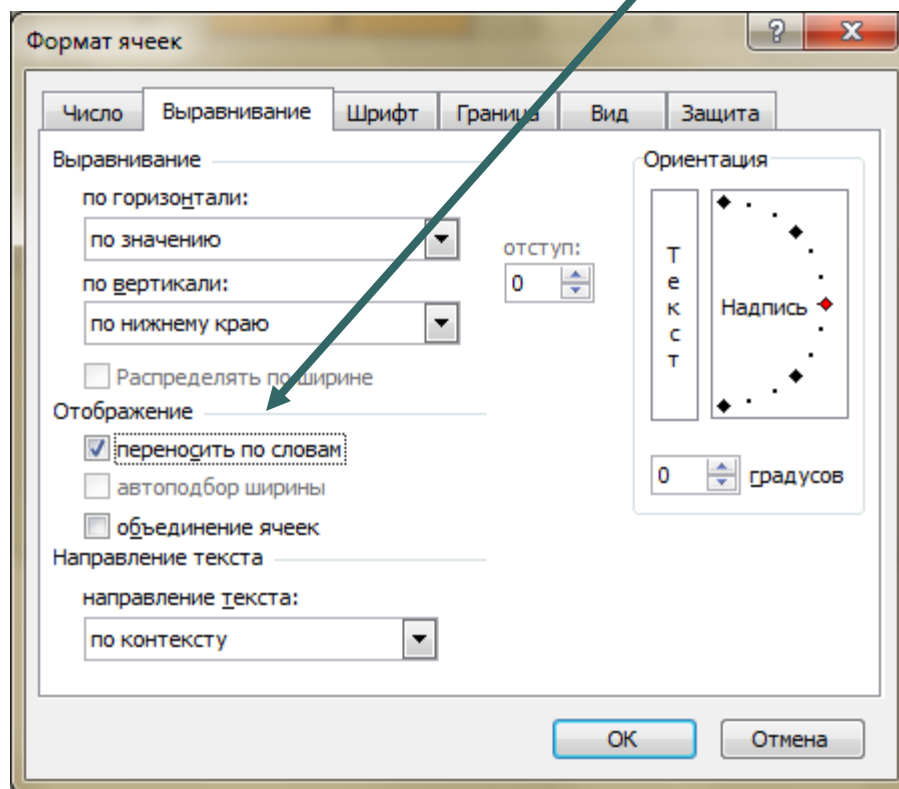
Формат ячеек

?

X

Число

Выравнивание

Шрифт

Граница

Вид

Защита

Выравнивание

по горизонтали:

по значению

отступ:

0

по вертикали:

по нижнему краю

Распределять по ширине

Отображение

переносить по словам

автоподбор ширины

объединение ячеек

Направление текста

направление текста:

по контексту

Ориентация

Т
е
к
с
т

Надпись

0

градусов

OK

Отмена